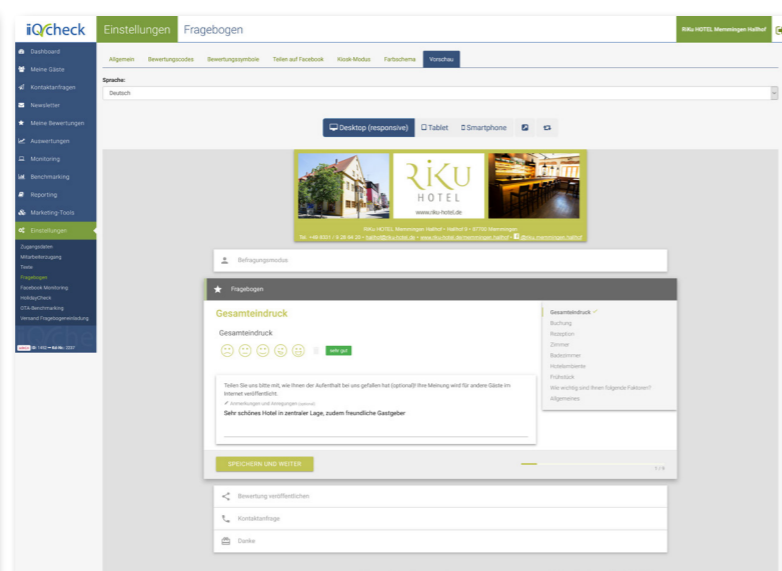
iQcheck

Einstellungen Fragebogen

RiKu HOTEL Memmingen Hallhof

Dashboard
Meine Gäste
Kontaktanfragen
Newsletter
Meine Bewertungen
Auswertungen
Monitoring
Benchmarking
Reporting
Marketing-Tools
Einstellungen
Zugangsdaten
Mitarbeiterzugang
Texte
Fragebogen
Facebook Monitoring
HolidayCheck
OTA-Benchmarking
Versand Fragebogeneinladung

Allgemein Bewertungscodes Bewertungssymbole Teilen auf Facebook Kiosk-Modus Farbschema Vorschau

Sprache:
Deutsch

Desktop (responsive) Tablet Smartphone

RiKu HOTEL
www.riku-hotel.de

RiKu HOTEL Memmingen Hallhof • Hallhof 9 • 87700 Memmingen
Tel. +49 8331 / 9 28 94 20 • hallhof@riku-hotel.de • www.riku-hotel.de/memmingen-hallhof • @riku.memmingen.hallhof

Befragungsmodus

Fragebogen

Gesamteindruck

Gesamteindruck

sehr gut

Teilen Sie uns bitte mit, wie Ihnen der Aufenthalt bei uns gefallen hat (optional)! Ihre Meinung wird für andere Gäste im Internet veröffentlicht.
Anmerkungen und Anregungen (optional)
Sehr schönes Hotel in zentraler Lage, zudem freundliche Gastgeber

Gesamteindruck
Buchung
Rezeption
Zimmer
Badezimmer
Hotelambiente
Frühstück
Wie wichtig sind Ihnen folgende Faktoren?
Allgemeines

SPEICHERN UND WEITER

1 / 9

Bewertung veröffentlichen

Kontaktanfrage

Danke